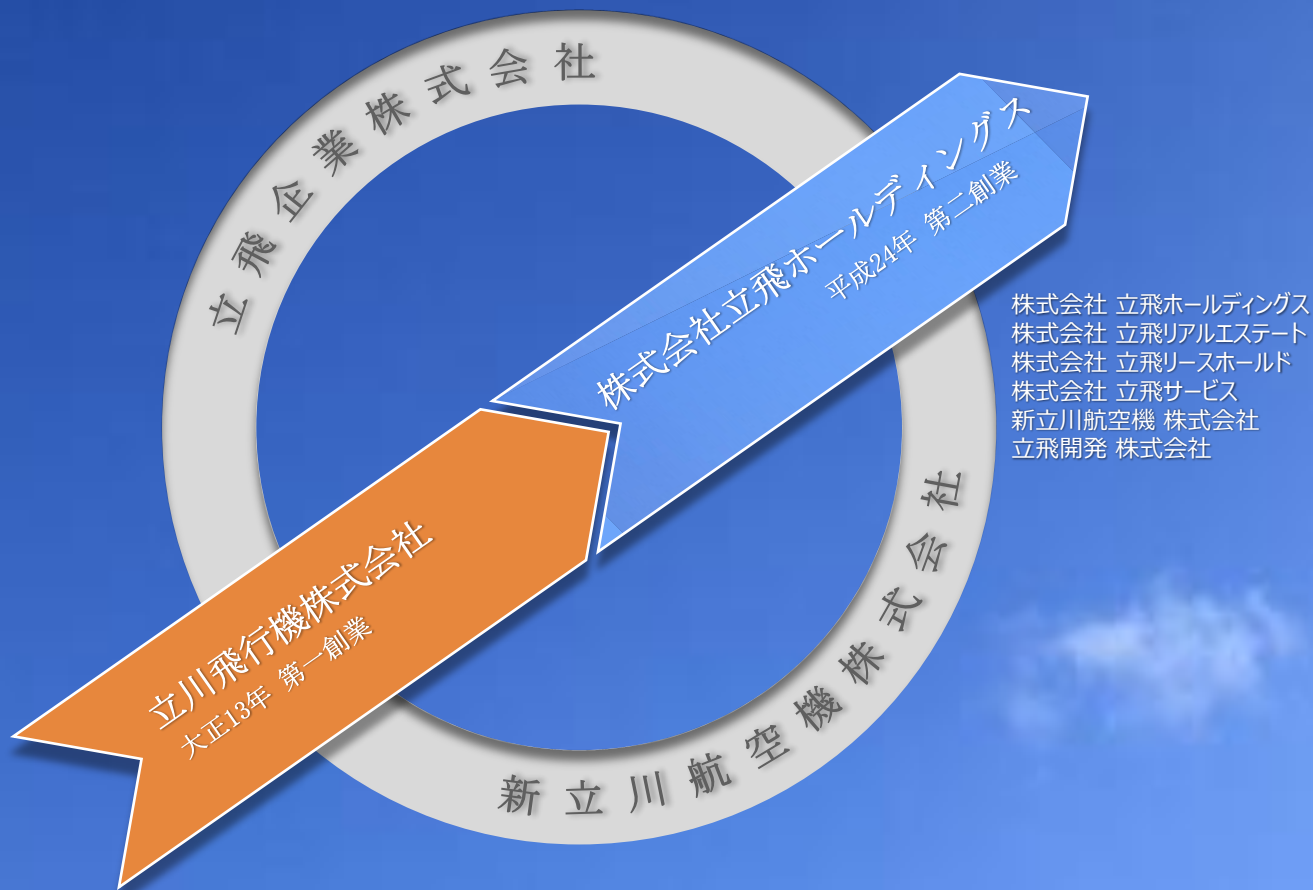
立飛企業株式会社

株式会社立飛ホールディングス
平成24年 第二創業

株式会社 立飛ホールディングス
株式会社 立飛リアルエステート
株式会社 立飛リースホールド
株式会社 立飛サービス
新立川航空機 株式会社
立飛開発 株式会社

立川飛行機株式会社
大正13年 第一創業

新立川航空機株式会社